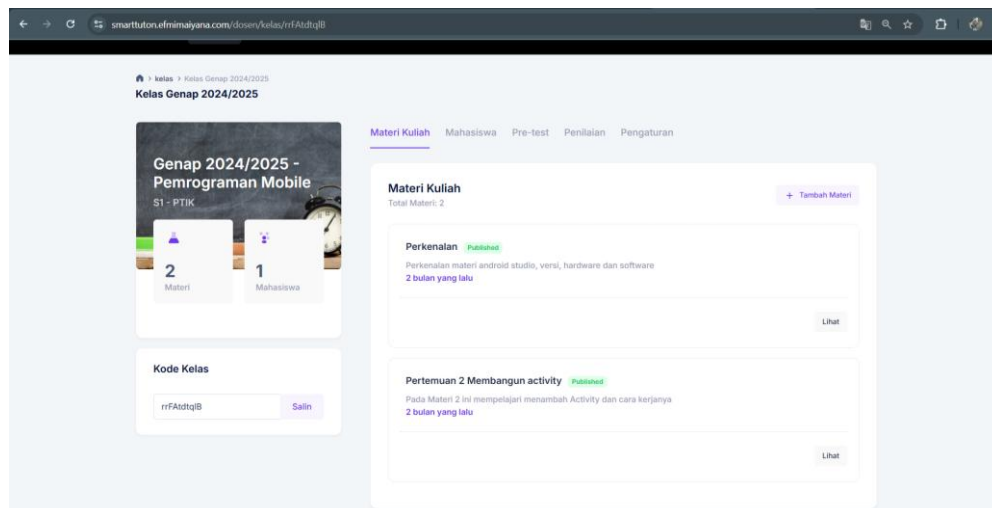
smarttuton.efmimaiyana.com/dosen/kelas/rrFAtdtqlB

> kelas > Kelas Genap 2024/2025
Kelas Genap 2024/2025

Genap 2024/2025 - Pemrograman Mobile
S1 - PTIK

2
Materi

1
Mahasiswa

Kode Kelas

rrFAtdtqlB Salin

Materi Kuliah Mahasiswa Pre-test Penilaian Pengaturan

Materi Kuliah
Total Materi: 2

+ Tambah Materi

Perkenalan Published
Perkenalan materi android studio, versi, hardware dan software
2 bulan yang lalu

Lihat

Pertemuan 2 Membangun activity Published
Pada Materi 2 ini mempelajari menambah Activity dan cara kerjanya
2 bulan yang lalu

Lihat